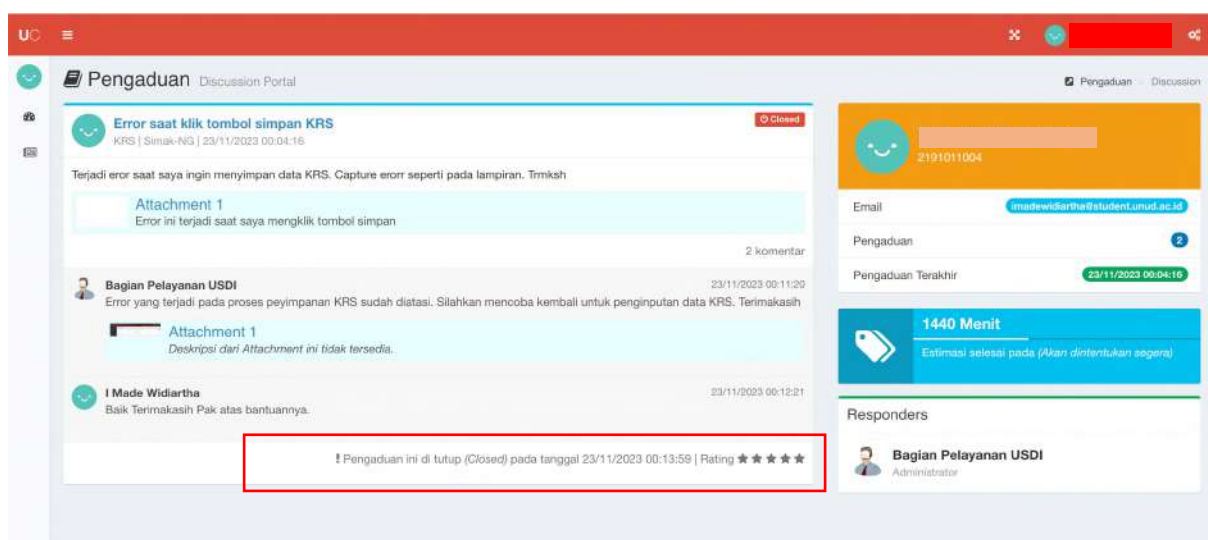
UC ≡

Pengaduan Discussion Portal

Pengaduan › Discussion

Error saat klik tombol simpan KRS
KRS | Simak-NG | 23/11/2023 00:04:16

Closed

Terjadi eror saat saya ingin menyimpan data KRS. Capture erorr seperti pada lampiran. Trmksh

Attachment 1
Error ini terjadi saat saya mengklik tombol simpan

2 komentar

Bagian Pelayanan USDI
23/11/2023 00:11:20
Error yang terjadi pada proses peyimpanan KRS sudah diatasi. Silahkan mencoba kembali untuk penginputan data KRS. Terimakasih

Attachment 1
Deskripsi dari Attachment ini tidak tersedia.

I Made Widiartha
23/11/2023 00:12:21
Baik Terimakasih Pak atas bantuannya.

! Pengaduan ini di tutup (Closed) pada tanggal 23/11/2023 00:13:59 | Rating ★★★★★

2191011004

Email imadewidiartha@student.unud.ac.id

Pengaduan 2

Pengaduan Terakhir 23/11/2023 00:04:16

1440 Menit
Estimasi selesai pada (Akan dintentukan segera)

Responders

Bagian Pelayanan USDI
Administrator